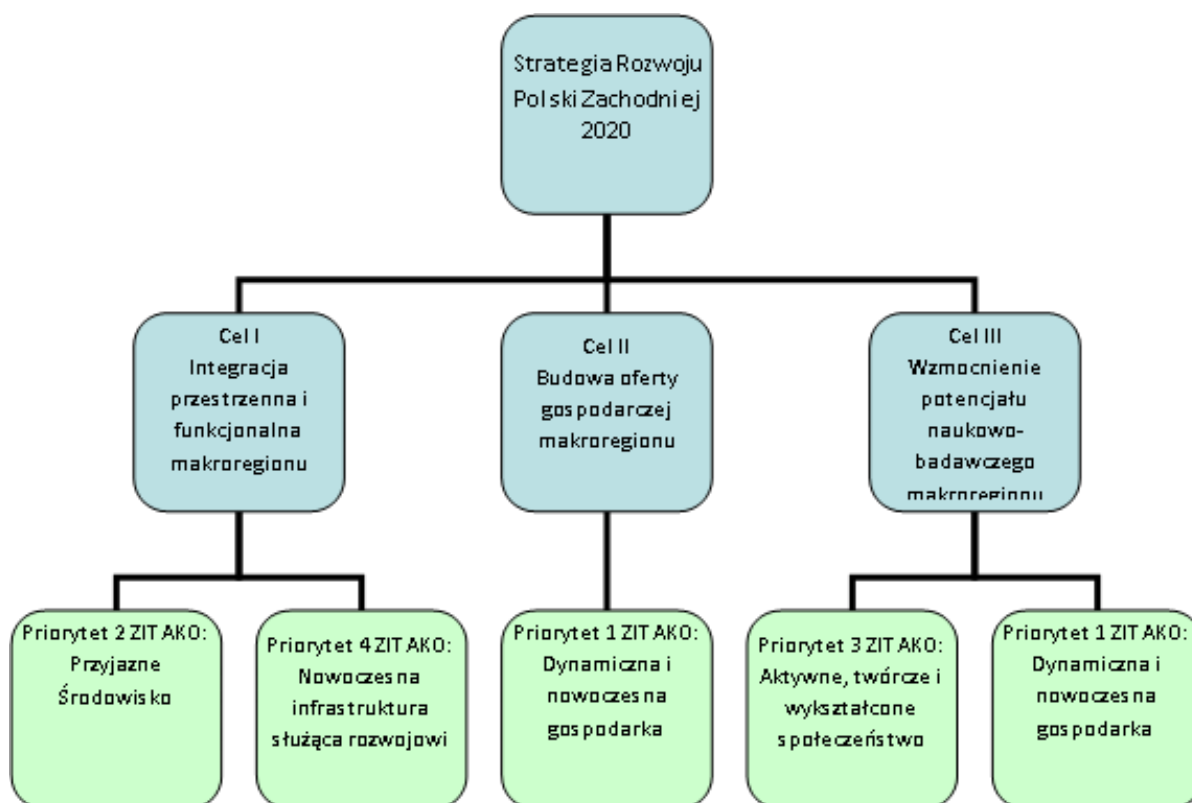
Strategia Rozwoju Polski Zachodniej 2020

Cel I
Integracja przestrzenna i funkcjonalna makroregionu

Cel II
Budowa oferty gospodarczej makroregionu

Cel III
Wzmocnienie potencjału naukowo-badawczego makroregionu

Priorytet 2 ZIT AKO: Przyjazne Środowisko

Priorytet 4 ZIT AKO: Nowoczesna infrastruktura służąca rozwojowi

Priorytet 1 ZIT AKO: Dynamiczna i nowoczesna gospodarka

Priorytet 3 ZIT AKO: Aktywne, twórcze i wykształcone społeczeństwo

Priorytet 1 ZIT AKO: Dynamiczna i nowoczesna gospodarka